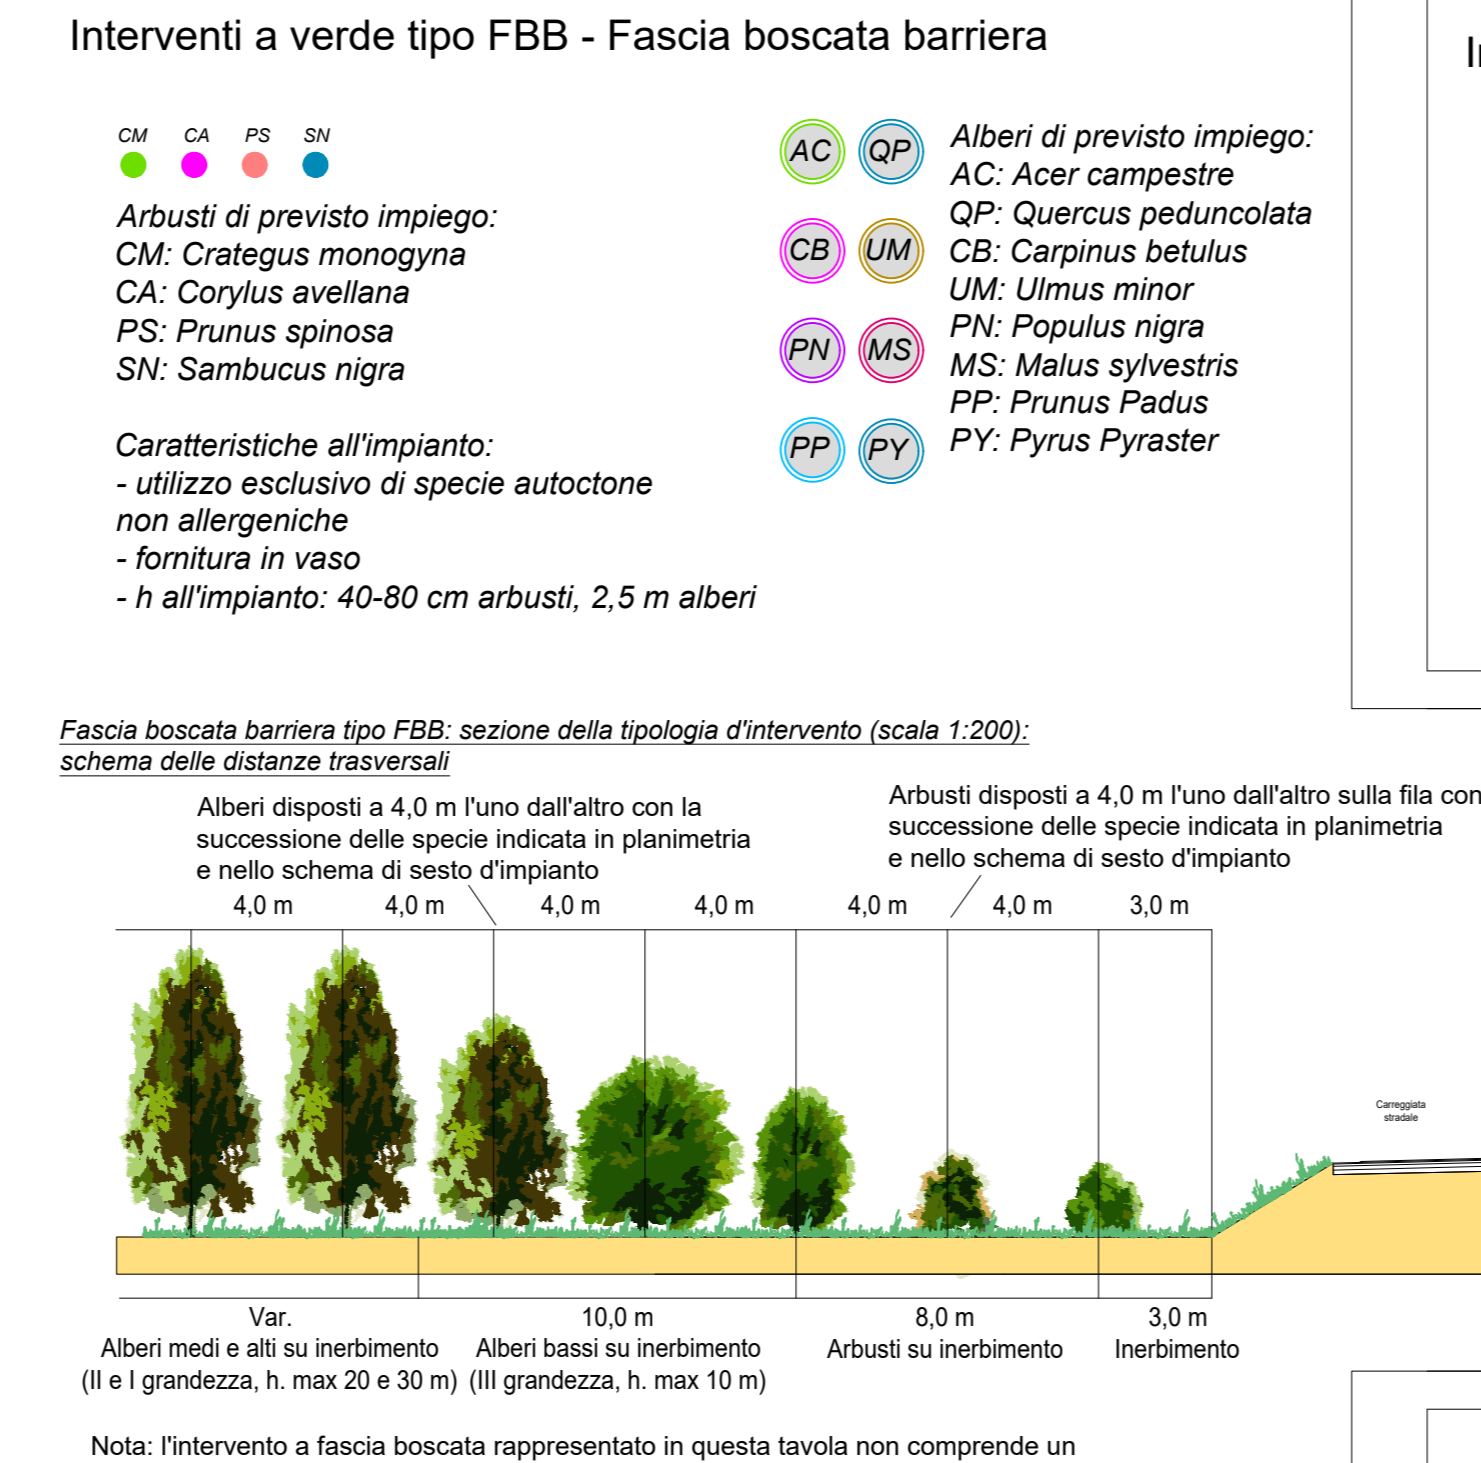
Interventi a verde tipo FBB - Fascia boscata barriera

Ir

CM CA PS SN

Arbusti di previsto impiego:
CM: Crategus monogyna
CA: Corylus avellana
PS: Prunus spinosa
SN: Sambucus nigra

Caratteristiche all'impianto:
- utilizzo esclusivo di specie autoctone non allergeniche
- fornitura in vaso
- h all'impianto: 40-80 cm arbusti, 2,5 m alberi

AC QP
CB UM
PN MS
PP PY

Alberi di previsto impiego:
AC: Acer campestre
QP: Quercus peduncolata
CB: Carpinus betulus
UM: Ulmus minor
PN: Populus nigra
MS: Malus sylvestris
PP: Prunus Padus
PY: Pyrus Pyraster

Fascia boscata barriera tipo FBB: sezione della tipologia d'intervento (scala 1:200): schema delle distanze trasversali

Alberi disposti a 4,0 m l'uno dall'altro con la successione delle specie indicata in planimetria e nello schema di sesto d'impianto

Arbusti disposti a 4,0 m l'uno dall'altro sulla fila con successione delle specie indicata in planimetria e nello schema di sesto d'impianto

4,0 m 4,0 m 4,0 m 4,0 m 4,0 m 4,0 m 3,0 m

Carreggiata stradale

Var.
Alberi medi e alti su inerbimento
(II e I grandezza, h. max 20 e 30 m)

10,0 m
Alberi bassi su inerbimento
(III grandezza, h. max 10 m)

8,0 m
Arbusti su inerbimento

3,0 m
Inerbimento

Nota: l'intervento a fascia boscata rappresentato in questa tavola non comprende un